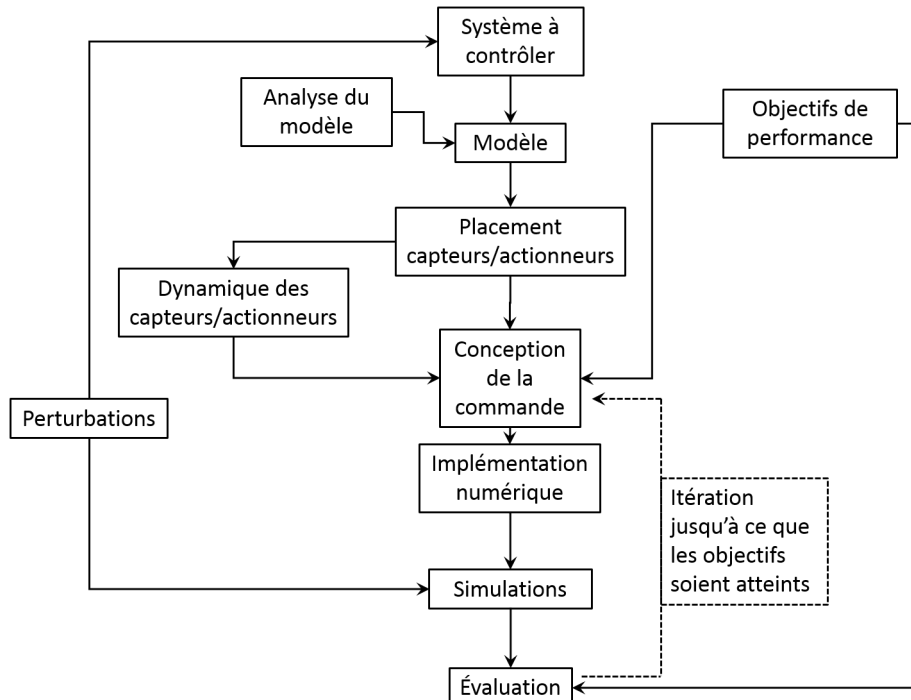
Système à contrôler

Analyse du modèle

Modèle

Objectifs de performance

Placement capteurs/actionneurs

Dynamique des capteurs/actionneurs

Conception de la commande

Perturbations

Implémentation numérique

Itération jusqu'à ce que les objectifs soient atteints

Simulations

Évaluation